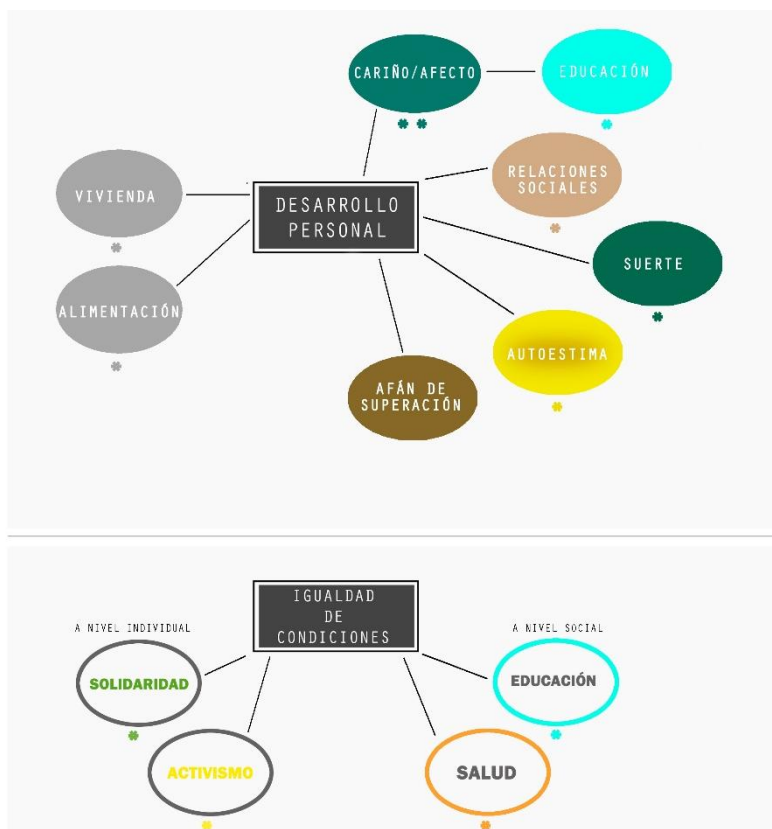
CARIÑO/AFECTO

EDUCACIÓN

VIVIENDA

DESARROLLO PERSONAL

RELACIONES SOCIALES

SUERTE

ALIMENTACIÓN

AUTOESTIMA

AFÁN DE SUPERACIÓN

IGUALDAD DE CONDICIONES

A NIVEL INDIVIDUAL

A NIVEL SOCIAL

SOLIDARIDAD

EDUCACIÓN

ACTIVISMO

SALUD